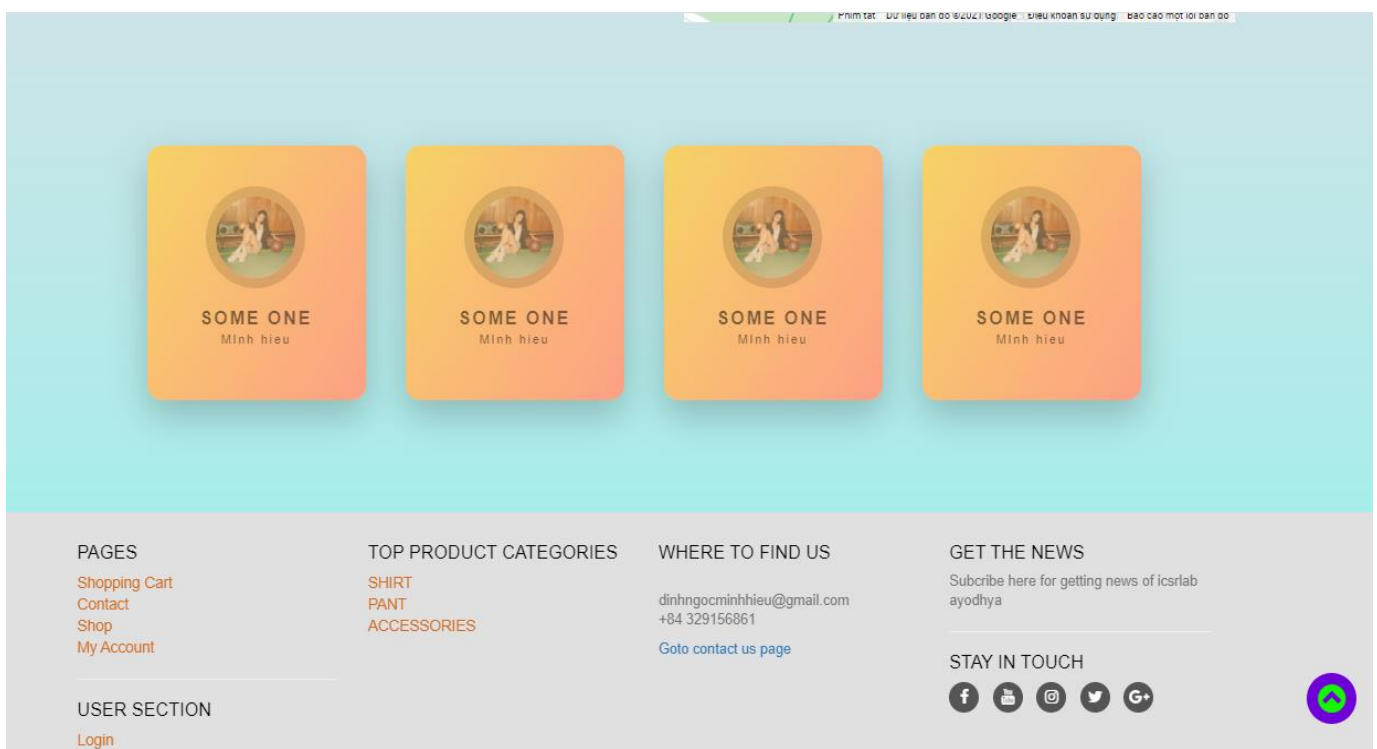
Phím tắt Dữ liệu bản đồ ©2021 Google Điều khoản sử dụng Báo cáo một lỗi bản đồ

SOME ONE
Minh hieu

SOME ONE
Minh hieu

SOME ONE
Minh hieu

SOME ONE
Minh hieu

PAGES
Shopping Cart
Contact
Shop
My Account

USER SECTION
Login

TOP PRODUCT CATEGORIES
SHIRT
PANT
ACCESSORIES

WHERE TO FIND US
dinhngocminhhieu@gmail.com
+84 329156861
Goto contact us page

GET THE NEWS
Subcribe here for getting news of icsrlab ayodhya

STAY IN TOUCH